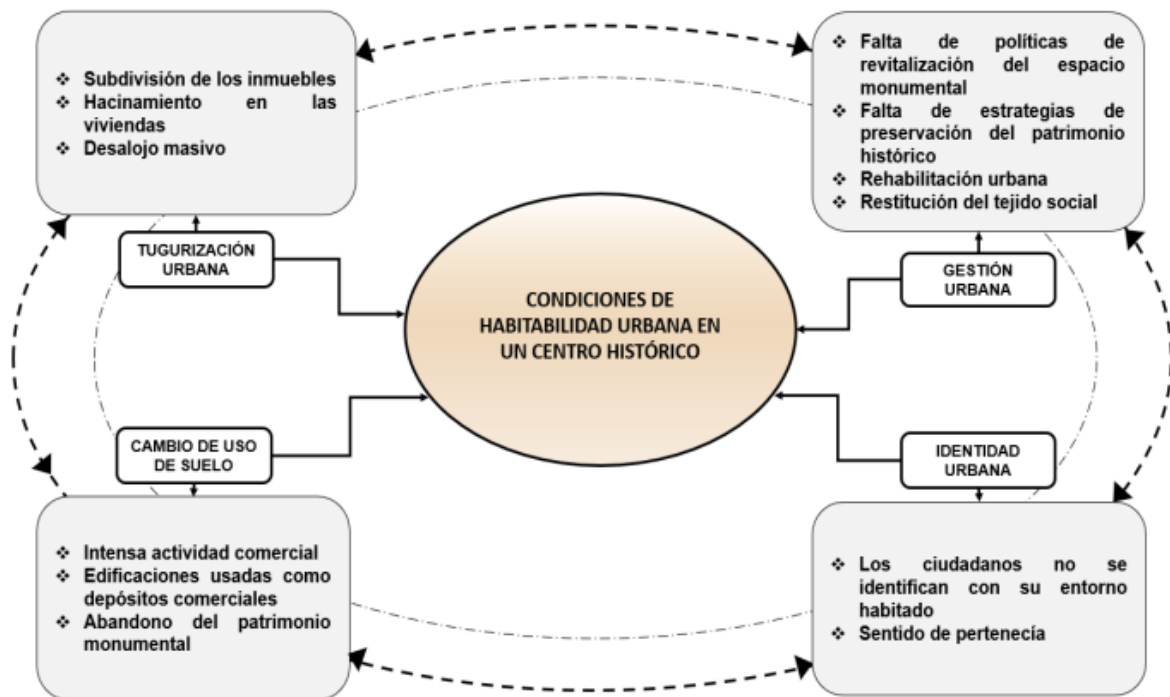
❖ Subdivisión de los inmuebles
❖ Hacinamiento en las viviendas
❖ Desalojo masivo

❖ Falta de políticas de revitalización del espacio monumental
❖ Falta de estrategias de preservación del patrimonio histórico
❖ Rehabilitación urbana
❖ Restitución del tejido social

TUGURIZACIÓN URBANA

GESTIÓN URBANA

CONDICIONES DE HABITABILIDAD URBANA EN UN CENTRO HISTÓRICO

CAMBIO DE USO DE SUELO

IDENTIDAD URBANA

❖ Intensa actividad comercial
❖ Edificaciones usadas como depósitos comerciales
❖ Abandono del patrimonio monumental

❖ Los ciudadanos no se identifican con su entorno habitado
❖ Sentido de pertenecía